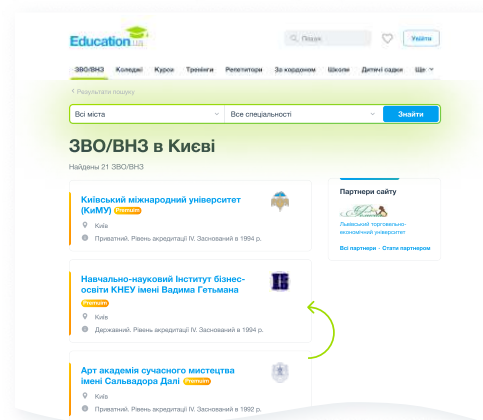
Education.ua

Пошук

Увійти

ЗВО/ВНЗ Коледжі Курси Тренінги Репетитори За кордоном Школи Дитячі садки Ще

< Результати пошуку

Всі міста

Все спеціальності

Знайти

ЗВО/ВНЗ в Києві

Найдено 21 ЗВО/ВНЗ

Київський міжнародний університет (КиМУ) Premium

Київ

Приватний. Рівень акредитації IV. Заснований в 1994 р.

Навчально-науковий інститут бізнес-освіти КНЕУ імені Вадима Гетьмана Premium

Київ

Державний. Рівень акредитації IV. Заснований в 1994 р.

Арт академія сучасного мистецтва імені Сальвадора Далі Premium

Київ

Приватний. Рівень акредитації IV. Заснований в 1992 р.

Партнери сайту

Львівський торговельно-економічний університет

Всі партнери · Стати партнером